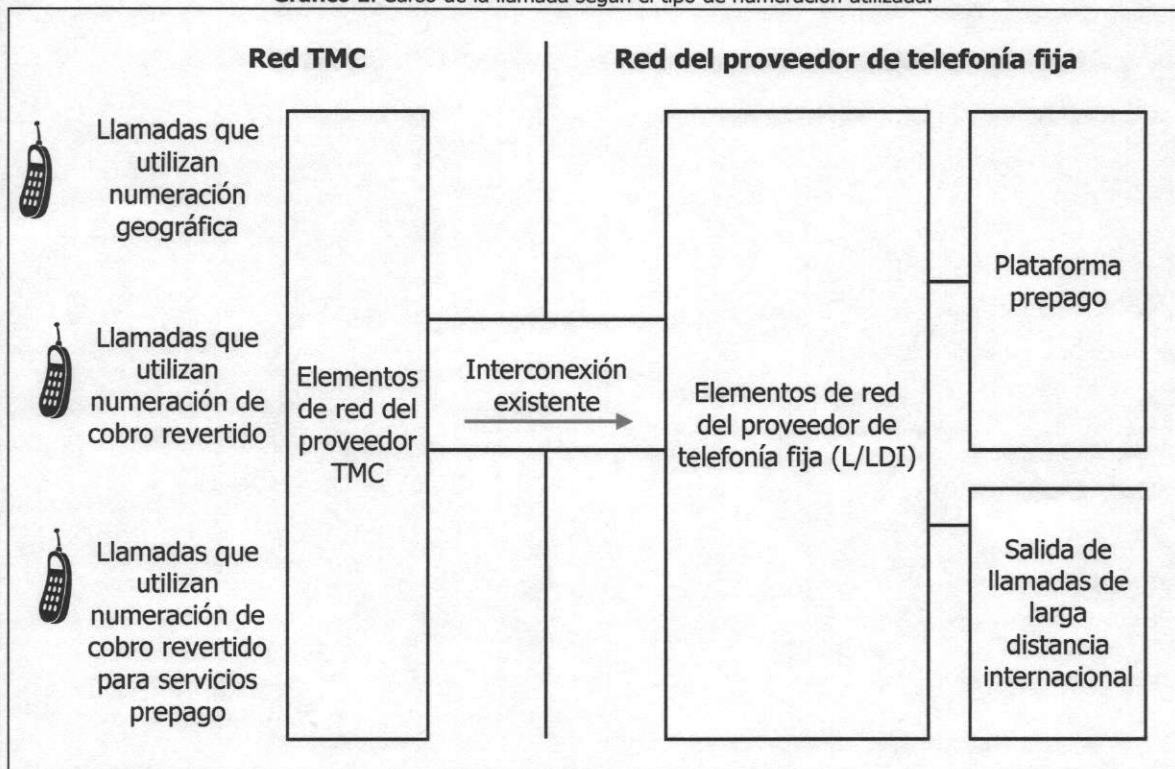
Gráfico 2. Curso de la llamada según el tipo de numeración utilizada.

Red TMC

Red del proveedor de telefonía fija

Llamadas que utilizan numeración geográfica

Llamadas que utilizan numeración de cobro revertido

Llamadas que utilizan numeración de cobro revertido para servicios prepago

Elementos de red del proveedor TMC

Interconexión existente

Elementos de red del proveedor de telefonía fija (L/LDI)

Plataforma prepago

Salida de llamadas de larga distancia internacional